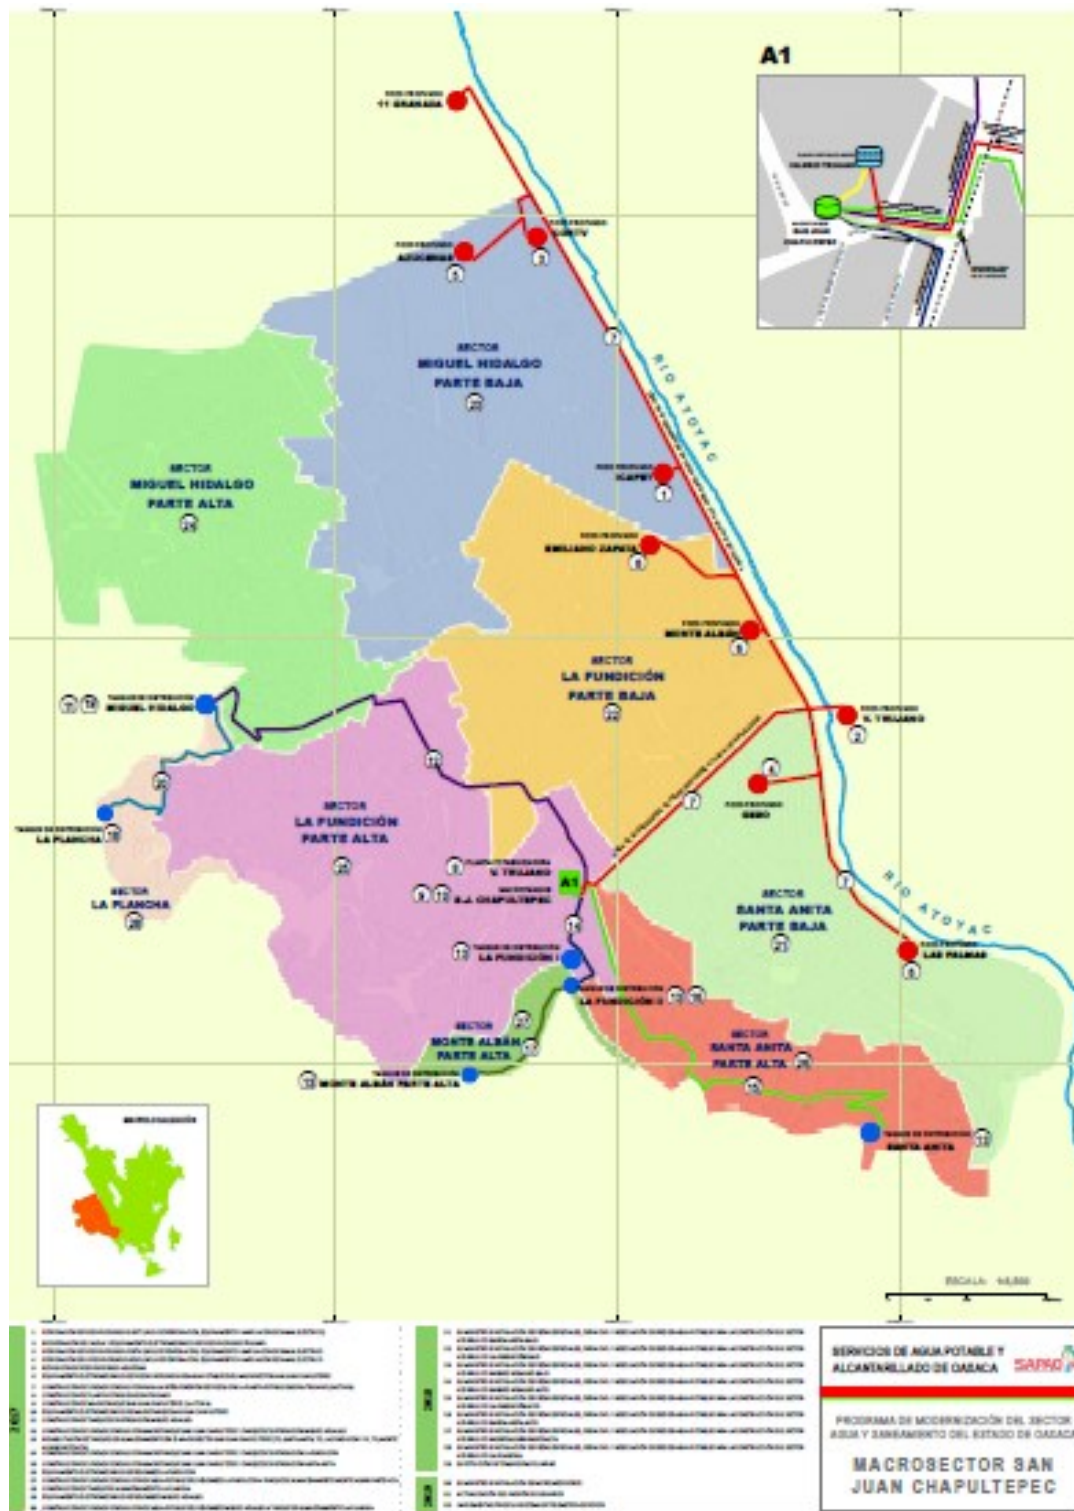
A1

POZO PROFUNDO 11 GRANADA

POZO PROFUNDO AZUCENAS

SECTOR MIGUEL HIDALGO PARTE BAJA

RIO ATOYAC

SECTOR MIGUEL HIDALGO PARTE ALTA

POZO PROFUNDO EMILIANO ZAPATA

POZO PROFUNDO MONTE ALBÁN

SECTOR LA FUNDICIÓN PARTE BAJA

TANQUE DE DISTRIBUCIÓN MIGUEL HIDALGO

POZO PROFUNDO V. TRUJANO

POZO PROFUNDO GEEO

SECTOR LA FUNDICIÓN PARTE ALTA

TANQUE DE DISTRIBUCIÓN LA PLANCHA

SECTOR LA PLANCHA

PLANTA POTABILIZADORA V. TRUJANO

S.J. CHAPULTEPEC

A1

SECTOR SANTA ANITA PARTE BAJA

RIO ATOYAC

POZO PROFUNDO LAS PALMAS

TANQUE DE DISTRIBUCIÓN LA FUNDICIÓN I

TANQUE DE DISTRIBUCIÓN LA FUNDICIÓN II

SECTOR MONTE ALBÁN PARTE ALTA

SECTOR SANTA ANITA PARTE ALTA

TANQUE DE DISTRIBUCIÓN MONTE ALBÁN PARTE ALTA

TANQUE DE DISTRIBUCIÓN SANTA ANITA

ESCALA

SERVICIOS DE AGUA POTABLE Y ALCANTARILLADO DE OAXACA

SAPAO

PROGRAMA DE MODERNIZACIÓN DEL SECTOR AGUA Y SANEAMIENTO DEL ESTADO DE OAXACA

MACROSECTOR SAN JUAN CHAPULTEPEC

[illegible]